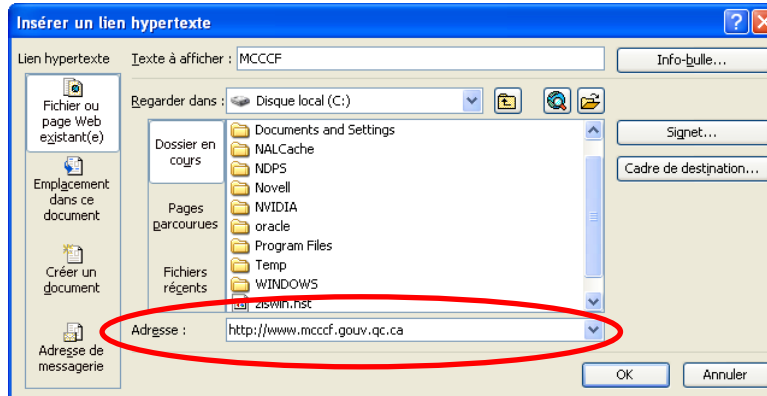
Insérer un lien hypertexte

Lien hypertexte

Texte à afficher : MCCCF

Info-bulle...

Fichier ou page Web existant(e)

Regarder dans : Disque local (C:)

Dossier en cours

Documents and Settings
NALCache
NDPS
Novell
NVIDIA
oracle
Program Files
Temp
WINDOWS
zlswin.hst

Signet...

Cadre de destination...

Emplacement dans ce document

Pages parcourues

Créer un document

Fichiers récents

Adresse : http://www.mcccf.gouv.qc.ca

Adresse de messagerie

OK

Annuler